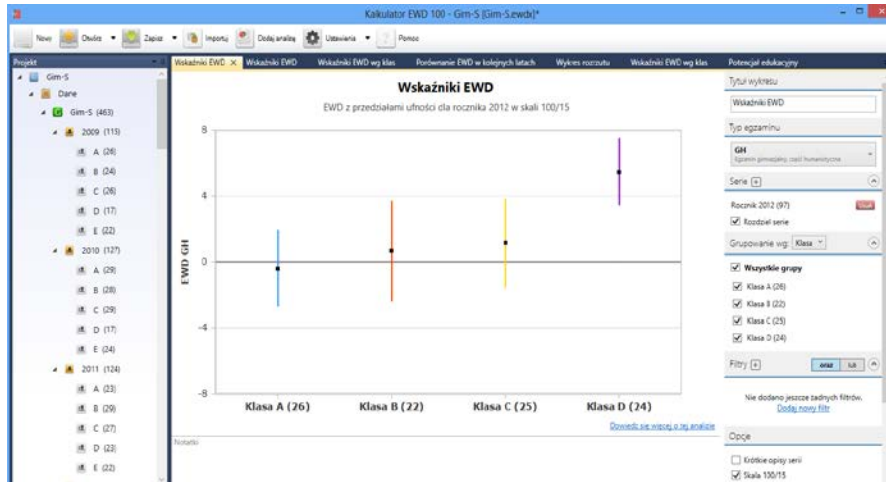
Kalkulator EWD 100 - Gim-S [Gim-S.ewdx]*

Nowy Otwórz Zapisz Importuj Dodaj analizę Ustawienia Pomoc

Projekt
Gim-S
Dane
Gim-S (463)
2009 (113)
A (26)
B (24)
C (26)
D (17)
E (22)
2010 (127)
A (29)
B (28)
C (29)
D (17)
E (24)
2011 (124)
A (23)
B (29)
C (27)
D (23)
E (22)

Wskaźniki EWD × | Wskaźniki EWD | Wskaźniki EWD wg klas | Porównanie EWD w kolejnych latach | Wykres rozrzutu | Wskaźniki EWD wg klas | Potencjał edukacyjny

Wskaźniki EWD
EWD z przedziałami ufności dla rocznika 2012 w skali 100/15

EWD GH
8
4
0
-4
-8

Klasa A (26) Klasa B (22) Klasa C (25) Klasa D (24)

Dowiedz się więcej o tej analizie

Notatki

Tytuł wykresu
Wskaźniki EWD
Typ egzaminu
GH
Egzamin gimnazjalny, część humanistyczna
Serie +
Rocznik 2012 (97) Usuń
Rozdziel serie
Grupowanie wg: Klasa
Wszystkie grupy
Klasa A (26)
Klasa B (22)
Klasa C (25)
Klasa D (24)
Filtry + oraz lub
Nie dodano jeszcze żadnych filtrów.
Dodaj nowy filtr
Opcje
Krótkie opisy serii
Skala 100/15